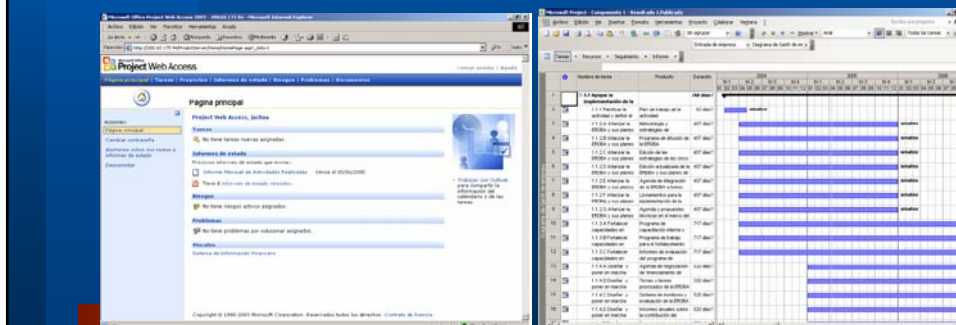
Microsoft Office Project Web Access 2003 - Microsoft Internet Explorer

Archivo Edición Ver Favoritos Herramientas Ayuda

Project Web Access

Página principal | Tareas | Proyectos | Informes de estado | Riesgos | Problemas | Documentos

Página principal

Project Web Access, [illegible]

Tareas

No tiene tareas nuevas asignadas.

Informes de estado

Informe Mensual de Actividades Realizadas

Riesgos

No tiene riesgos activos asignados.

Problemas

No tiene problemas por solucionar asignados.

Vínculos

Sistema de Información Financiero

Acciones:

Página principal

Cambiar contraseña

Desconectar

Trabajar con Outlook para compartir la información del calendario y de las tareas.

Copyright © 1990-2003 Microsoft Corporation. Reservados todos los derechos.

Microsoft Project - Componente 1 - Resultado 1 Publicado

Archivo Edición Ver Insertar Formato Herramientas Proyecto Colaborar Ventana ?

Tareas • Recursos • Seguimiento • Informe •

| | Nombre de tarea | Producto | Duración |
|---|---|---|---|
| 1 | 1.1 Apoyar la implementación de la | | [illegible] |
| 2 | 1.1.1 Revisar la actividad | Plan de trabajo de la actividad | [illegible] |
| 3 | 1.1.2 Actualizar la ERDBA y sus planes | Metodología y estrategias de | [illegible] |
| 4 | 1.1.2.B Adecuar la ERDBA y sus planes | Programa de difusión de la ERDBA | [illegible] |
| 5 | 1.1.2.C Adecuar la ERDBA y sus planes | Edición de las estrategias de los | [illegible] |
| 6 | 1.1.2.D Adecuar la ERDBA y sus planes | Edición actualizada de la ERDBA | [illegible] |
| 7 | 1.1.2.E Adecuar la ERDBA y sus planes | Agenda de Integración de la ERDBA | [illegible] |
| 8 | 1.1.2.F Adecuar la ERDBA y sus planes | Lineamientos para la implementación | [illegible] |
| 9 | 1.1.2.G Adecuar la ERDBA y sus planes | Agenda y propuestas técnicas | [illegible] |
| 10 | 1.1.3.A Fortalecer capacidades en | Programa de capacitación | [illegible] |
| 11 | 1.1.3.B Fortalecer capacidades en | Programa de trabajo para el fortalecimiento | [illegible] |
| 12 | 1.1.3.C Fortalecer capacidades en | Informes de evaluación del programa | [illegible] |
| 13 | 1.1.4.A Diseñar y poner en marcha | Agenda de negociación de financiamiento | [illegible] |
| 14 | 1.1.4.B Diseñar y poner en marcha | Tareas y temas priorizados de la ERDBA | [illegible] |
| 15 | 1.1.4.C Diseñar y poner en marcha | Sistema de monitoreo y evaluación de la ERDBA | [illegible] |
| 16 | 1.1.4.D Diseñar y poner en marcha | Informes anuales sobre la contribución | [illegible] |